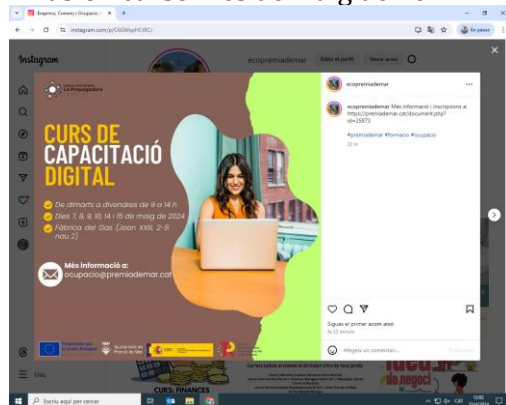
Empresa, Comerç i Ocupació

instagram.com/p/C6GWqsHCRC/

Instagram

ecopremiademar Editar el perfil Veure arxiu

La Propulsora

CURS DE CAPACITACIÓ DIGITAL

De dimarts a divendres de 9 a 14 h

Dies 7, 8, 9, 10, 14 i 15 de maig de 2024

Fàbrica del Gas (Joan XXIII, 2-8 nau 2)

Més informació a:
ocupacio@premiademar.cat

ecopremiademar

ecopremiademar Més informació i inscripcions a https://premiademar.cat/document.php?id=25673

#premiademar #formacio #ocupacio

22 h

Sigues el primer a fer m'agrada

fa 22 minuts

Afegeix un comentari...

Publica

Més

CURS: FINANCES

de negoci

Escriu aquí per cercar